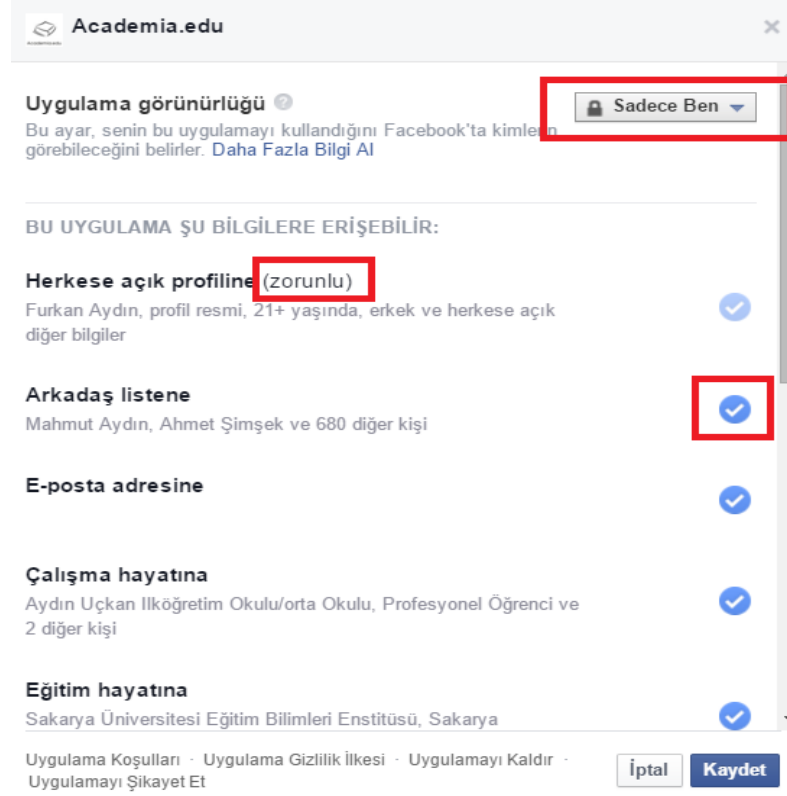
Academia.edu

Uygulama görünürlüğü

Sadece Ben

Bu ayar, senin bu uygulamayı kullandığını Facebook'ta kimlerin görebileceğini belirler. Daha Fazla Bilgi Al

BU UYGULAMA ŞU BİLGİLERE ERİŞEBİLİR:

Herkese açık profiline (zorunlu)
Furkan Aydın, profil resmi, 21+ yaşında, erkek ve herkese açık diğer bilgiler

Arkadaş listene
Mahmut Aydın, Ahmet Şimşek ve 680 diğer kişi

E-posta adresine

Çalışma hayatına
Aydın Uçkan Ilköğretim Okulu/orta Okulu, Profesyonel Öğrenci ve 2 diğer kişi

Eğitim hayatına
Sakarya Üniversitesi Eğitim Bilimleri Enstitüsü, Sakarya

Uygulama Koşulları · Uygulama Gizlilik İlkesi · Uygulamayı Kaldır · Uygulamayı Şikayet Et

İptal Kaydet